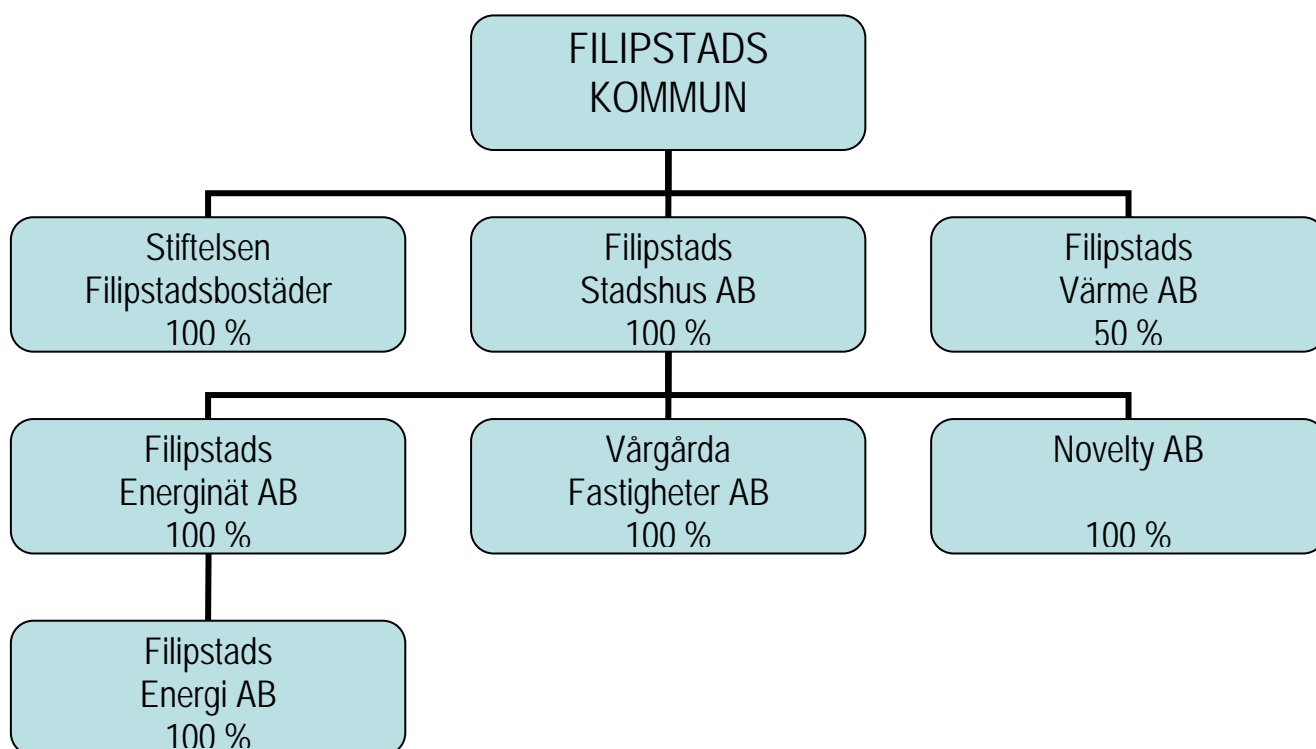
FILIPSTADS KOMMUN

Stiftelsen Filipstadsbostäder 100 %

Filipstads Stadshus AB 100 %

Filipstads Värme AB 50 %

Filipstads Energinät AB 100 %

Vårgårda Fastigheter AB 100 %

Novelty AB

100 %

Filipstads Energi AB 100 %